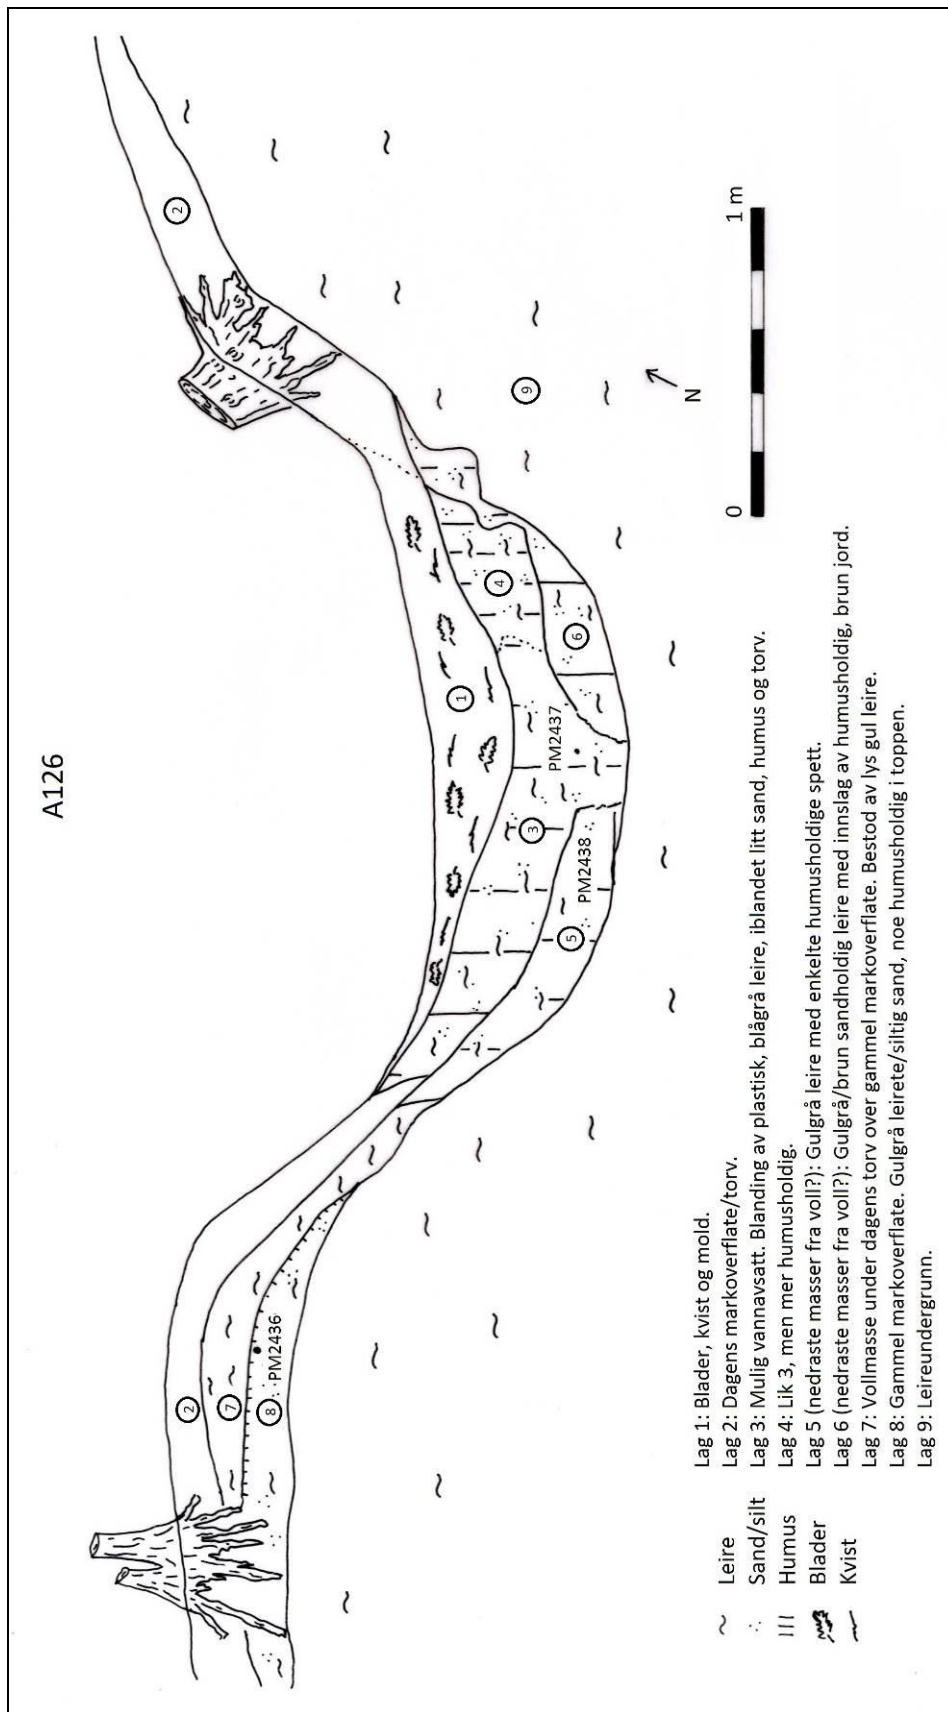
A126

2

2

7

8

PM2436

5

PM2438

3

PM2437

1

4

6

9

N

0

1 m

Leire
Sand/silt
Humus
Blader
Kvist

Lag 1: Blader, kvist og mold.
Lag 2: Dagens markoverflate/torv.
Lag 3: Mulig vannavsatt. Blanding av plastisk, blågrå leire, iblandet litt sand, humus og torv.
Lag 4: Lik 3, men mer humusholdig.
Lag 5 (nedraste masser fra voll?): Gulgrå leire med enkelte humusholdige spett.
Lag 6 (nedraste masser fra voll?): Gulgrå/brun sandholdig leire med innslag av humusholdig, brun jord.
Lag 7: Vollmasse under dagens torv over gammel markoverflate. Bestod av lys gul leire.
Lag 8: Gammel markoverflate. Gulgrå leirete/siltig sand, noe humusholdig i toppen.
Lag 9: Leireundergrunn.